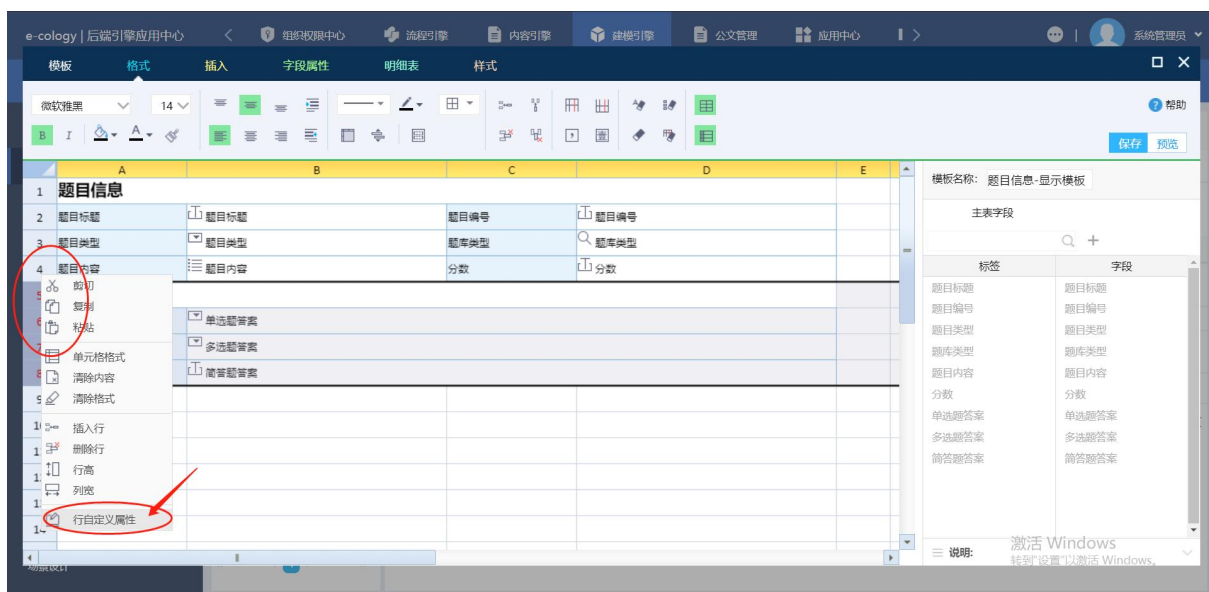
e-cology | 后端引擎应用中心 < 组织权限中心 流程引擎 内容引擎 建模引擎 公文管理 应用中心 系统管理员

模板 格式 插入 字段属性 明细表 样式

微软雅黑 14

帮助

保存 预览

| | A | B | C | D | E |
|---|---|---|---|---|---|
| 1 | 题目信息 | | | | |
| 2 | 题目标题 | 题目标题 | 题目编号 | 题目编号 | |
| 3 | 题目类型 | 题目类型 | 题库类型 | 题库类型 | |
| 4 | 题目内容 | 题目内容 | 分数 | 分数 | |
| 5 | | | | | |
| 6 | | 单选题答案 | | | |
| 7 | | 多选题答案 | | | |
| 8 | | 简答题答案 | | | |

剪切
复制
粘贴
单元格格式
清除内容
清除格式
插入行
删除行
行高
列宽
行自定义属性

模板名称: 题目信息-显示模板

主表字段

| 标签 | 字段 |
|---|---|
| 题目标题 | 题目标题 |
| 题目编号 | 题目编号 |
| 题目类型 | 题目类型 |
| 题库类型 | 题库类型 |
| 题目内容 | 题目内容 |
| 分数 | 分数 |
| 单选题答案 | 单选题答案 |
| 多选题答案 | 多选题答案 |
| 简答题答案 | 简答题答案 |

说明:

激活 Windows
转到"设置"以激活 Windows。

场景设计